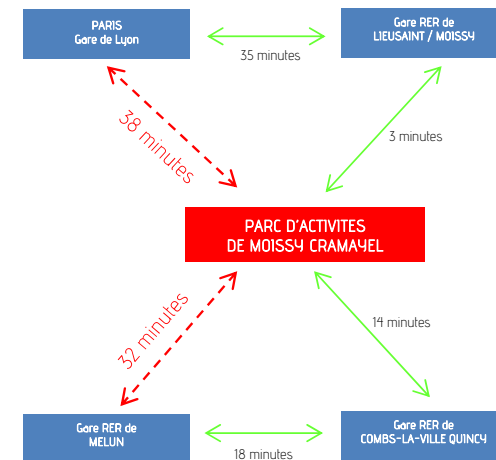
PARIS
Gare de Lyon

35 minutes

Gare RER de
LIEUSAINT / MOISSY

38 minutes

3 minutes

PARC D'ACTIVITES
DE MOISSY CRAMAYEL

32 minutes

14 minutes

Gare RER de
MELUN

18 minutes

Gare RER de
COMBS-LA-VILLE QUINCY